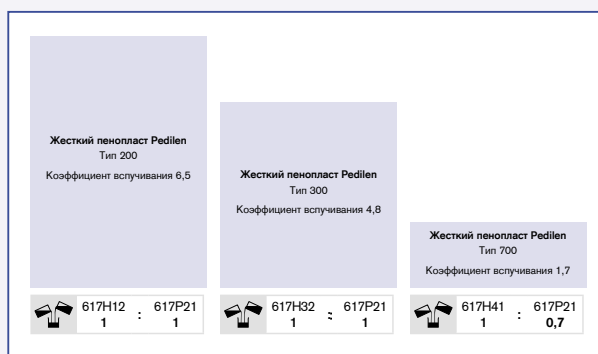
Жесткий пенопласт Pedilen
Тип 200
Коэффициент вспучивания 6,5

617H12 : 617P21
1 : 1

Жесткий пенопласт Pedilen
Тип 300
Коэффициент вспучивания 4,8

617H32 : 617P21
1 : 1

Жесткий пенопласт Pedilen
Тип 700
Коэффициент вспучивания 1,7

617H41 : 617P21
1 : 0,7